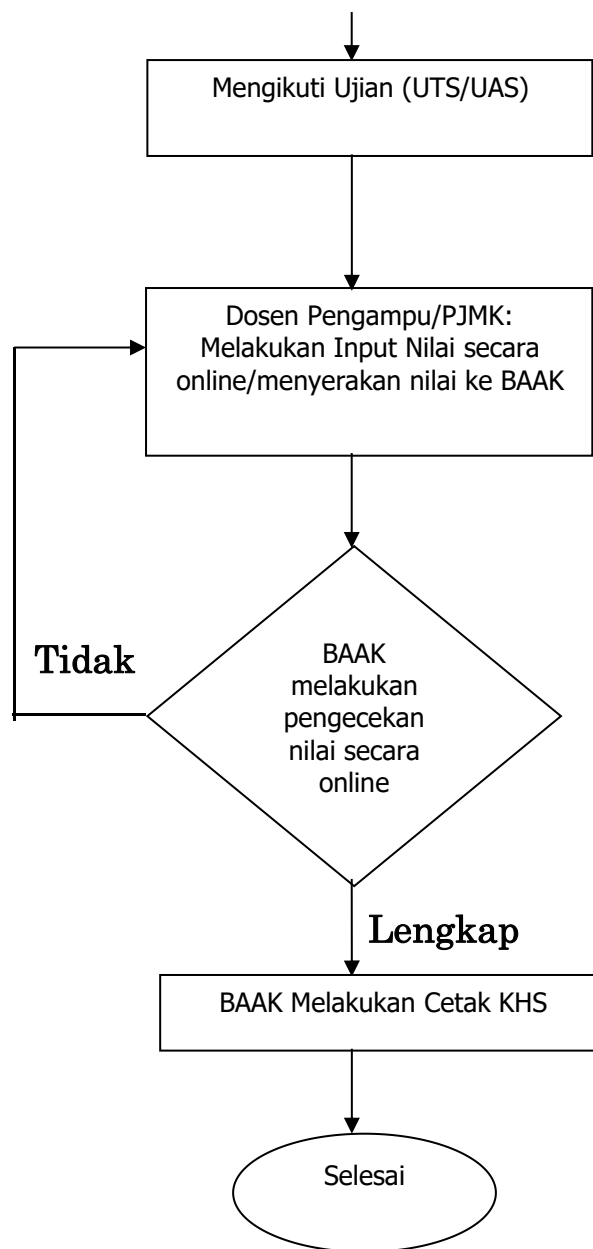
Mengikuti Ujian (UTS/UAS)

Dosen Pengampu/PJMK: Melakukan Input Nilai secara online/menyerakan nilai ke BAAK

Tidak

BAAK melakukan pengecekan nilai secara online

Lengkap

BAAK Melakukan Cetak KHS

Selesai